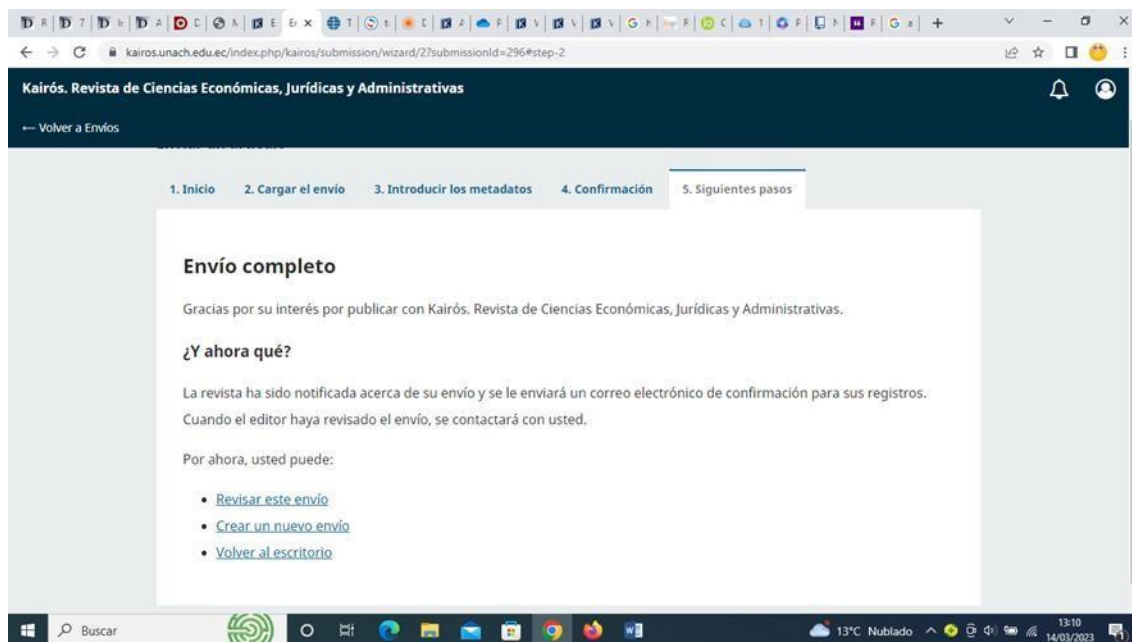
kairos.unach.edu.ec/index.php/kairos/submission/wizard/2?submissionId=296#step-2

Kairós. Revista de Ciencias Económicas, Jurídicas y Administrativas

← Volver a Envíos

1. Inicio 2. Cargar el envío 3. Introducir los metadatos 4. Confirmación 5. Siguientes pasos

Envío completo

Gracias por su interés por publicar con Kairós. Revista de Ciencias Económicas, Jurídicas y Administrativas.

¿Y ahora qué?

La revista ha sido notificada acerca de su envío y se le enviará un correo electrónico de confirmación para sus registros. Cuando el editor haya revisado el envío, se contactará con usted.

Por ahora, usted puede:

- Revisar este envío
- Crear un nuevo envío
- Volver al escritorio

Buscar

13°C Nublado 13:10 14/03/2023